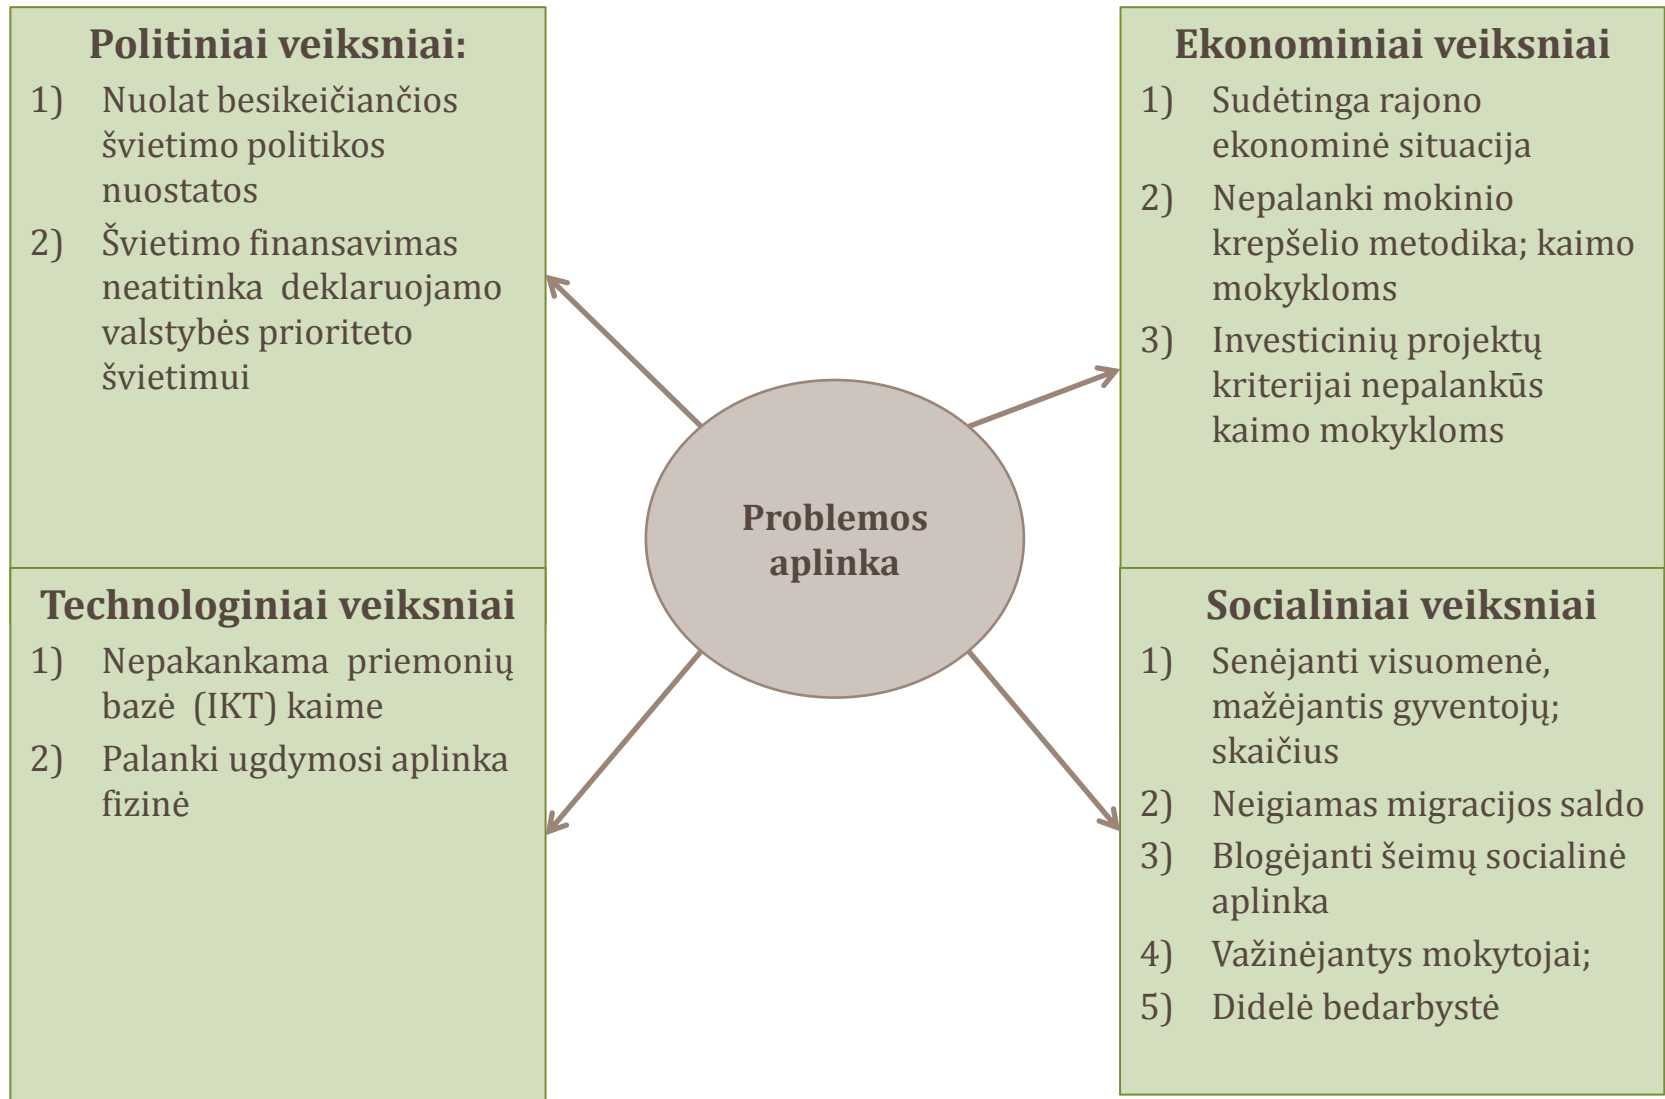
Politiniai veiksniai:
1) Nuolat besikeičiančios švietimo politikos nuostatos
2) Švietimo finansavimas neatitinka deklaruojamo valstybės prioriteto švietimui

Ekonominiai veiksniai
1) Sudėtinga rajono ekonominė situacija
2) Nepalanki mokinio krepšelio metodika; kaimo mokykloms
3) Investicinių projektų kriterijai nepalankūs kaimo mokykloms

Problemos aplinka

Technologiniai veiksniai
1) Nepakankama priemonių bazė (IKT) kaime
2) Palanki ugdymosi aplinka fizinė

Socialiniai veiksniai
1) Senėjanti visuomenė, mažėjantis gyventojų; skaičius
2) Neigiamas migracijos saldo
3) Blogėjanti šeimų socialinė aplinka
4) Važinėjantys mokytojai;
5) Didelė bedarbystė